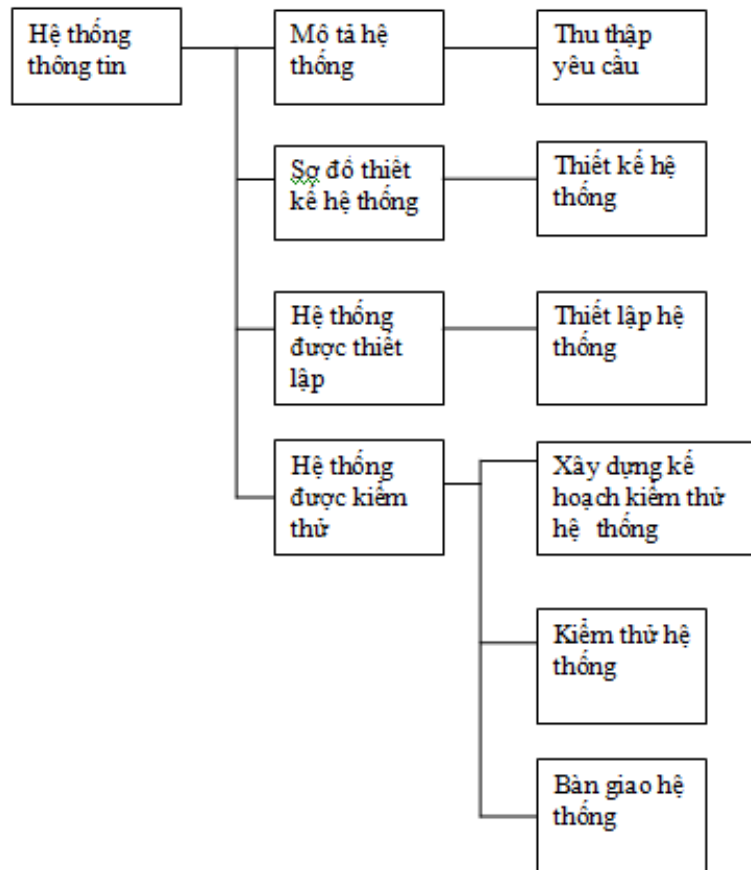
Hệ thống thông tin

Mô tả hệ thống

Thu thập yêu cầu

Sơ đồ thiết kế hệ thống

Thiết kế hệ thống

Hệ thống được thiết lập

Thiết lập hệ thống

Hệ thống được kiểm thử

Xây dựng kế hoạch kiểm thử hệ thống

Kiểm thử hệ thống

Bàn giao hệ thống